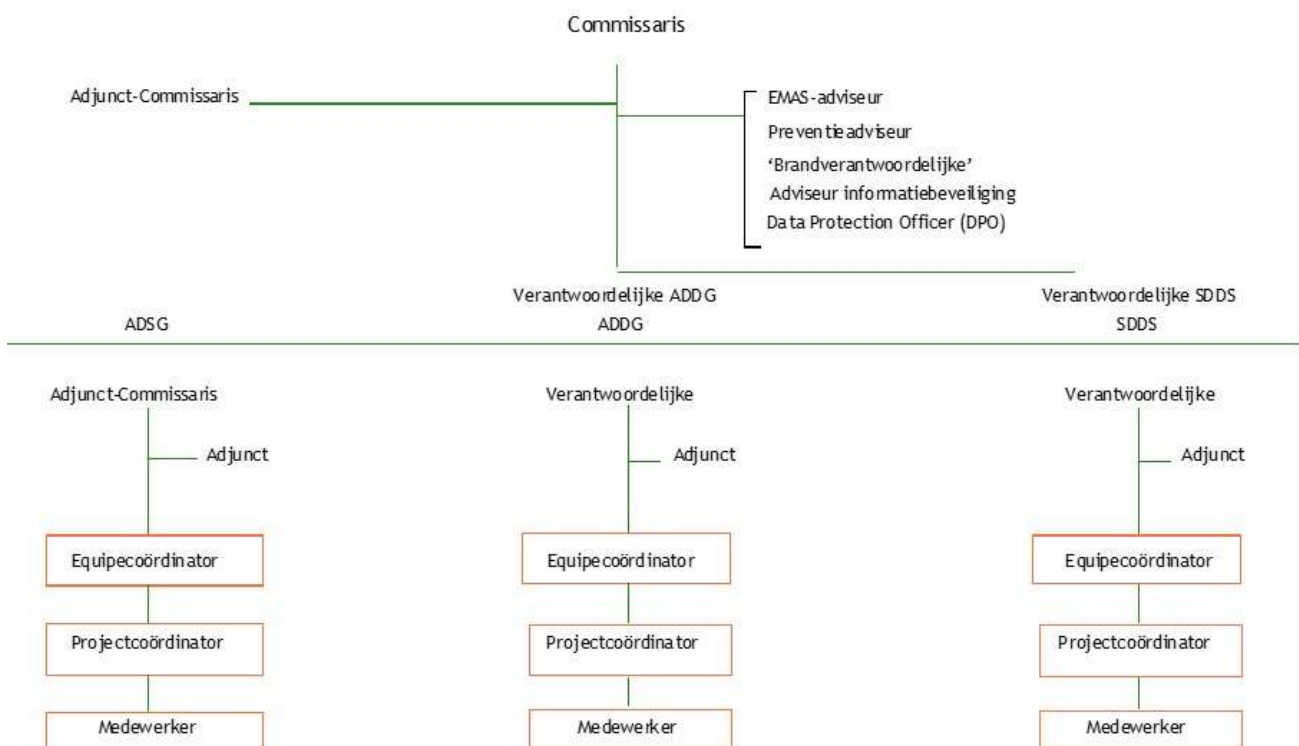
Commissaris

Adjunct-Commissaris

EMAS-adviseur
Preventieadviseur
'Brandverantwoordelijke'
Adviseur informatiebeveiliging
Data Protection Officer (DPO)

Verantwoordelijke ADDG

Verantwoordelijke SDDS

ADSG

ADDG

SDDS

Adjunct-Commissaris
Adjunct
Equipecoördinator
Projectcoördinator
Medewerker

Verantwoordelijke
Adjunct
Equipecoördinator
Projectcoördinator
Medewerker

Verantwoordelijke
Adjunct
Equipecoördinator
Projectcoördinator
Medewerker